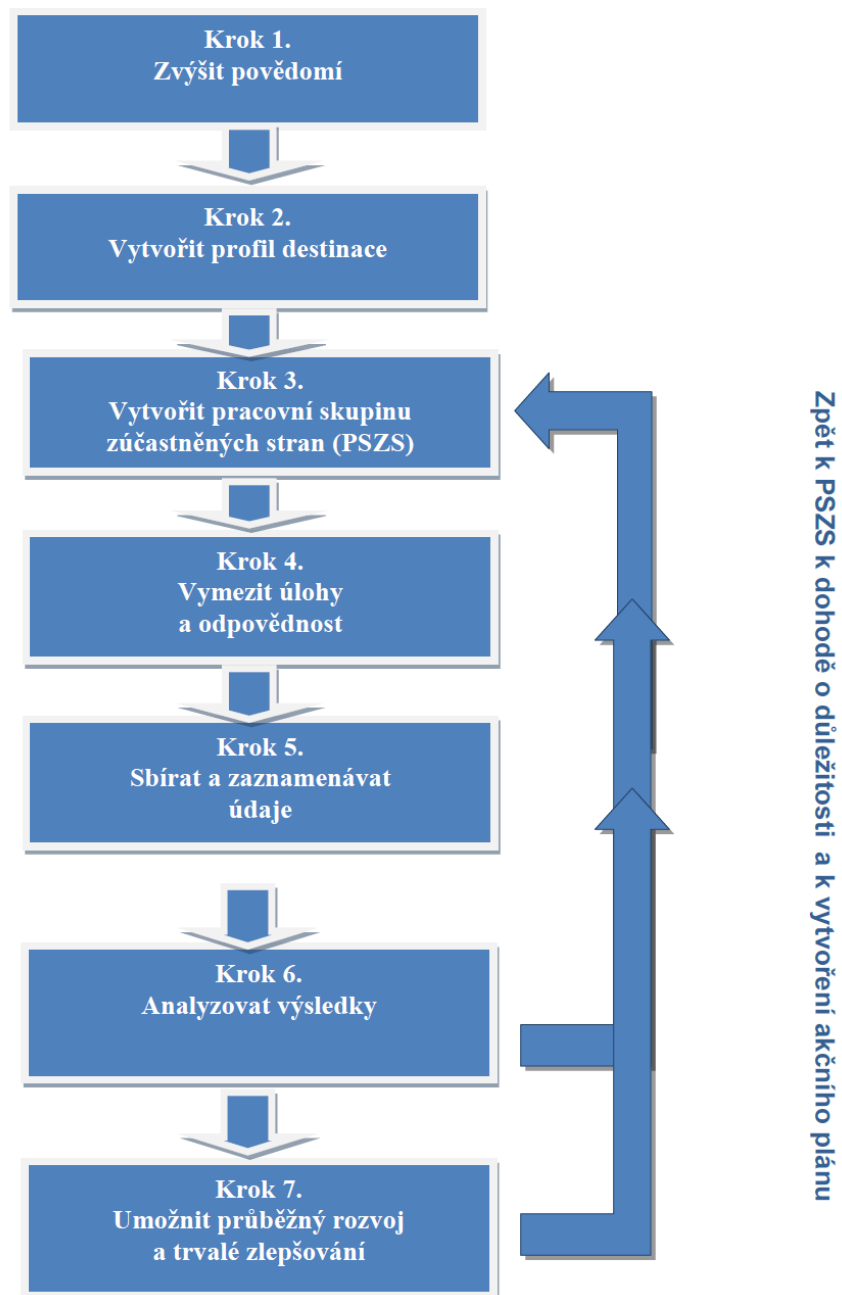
Krok 1.
Zvýšit povědomí

Krok 2.
Vytvořit profil destinace

Krok 3.
Vytvořit pracovní skupinu zúčastněných stran (PSZS)

Krok 4.
Vymezit úlohy a odpovědnost

Krok 5.
Sbírat a zaznamenávat údaje

Krok 6.
Analyzovat výsledky

Krok 7.
Umožnit průběžný rozvoj a trvalé zlepšování

Zpět k PSZS k dohodě o důležitosti a k vytvoření akčního plánu